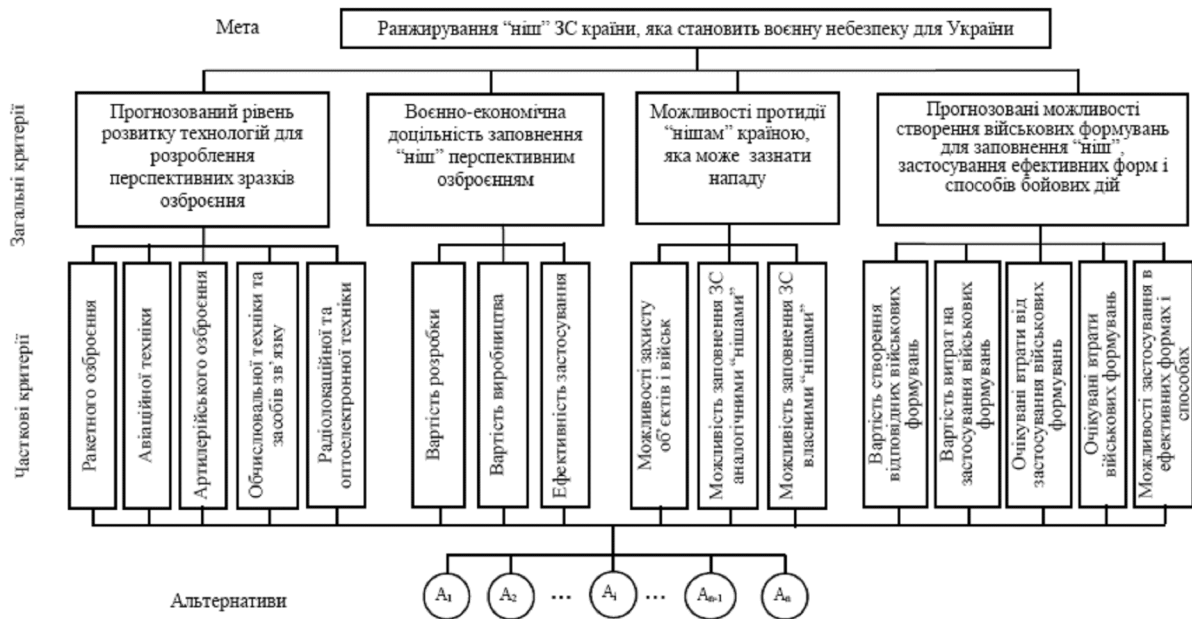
Мета

Ранжирування "ніш" ЗС країни, яка становить воєнну небезпеку для України

Загальні критерії

Прогнозований рівень розвитку технологій для розроблення перспективних зразків озброєння

Воєнно-економічна доцільність заповнення "ніш" перспективним озброєнням

Можливості протидії "нішам" країною, яка може зазнати нападу

Прогнозовані можливості створення військових формувань для заповнення "ніш", застосування ефективних форм і способів бойових дій

Часткові критерії

Ракетного озброєння

Авіаційної техніки

Артилерійського озброєння

Обчислювальної техніки та засобів зв'язку

Радіолокаційної та оптоелектронної техніки

Вартість розробки

Вартість виробництва

Ефективність застосування

Можливості захисту об'єктів і військ

Можливість заповнення ЗС аналогічними "нішами"

Можливість заповнення ЗС власними "нішами"

Вартість створення відповідних військових формувань

Вартість витрат на застосування військових формувань

Очікувані втрати від застосування військових формувань

Очікувані втрати військових формувань

Можливості застосування в ефективних формах і способах

Альтернативи

$A_1$ $A_2$ ... $A_i$ ... $A_{n-1}$ $A_n$